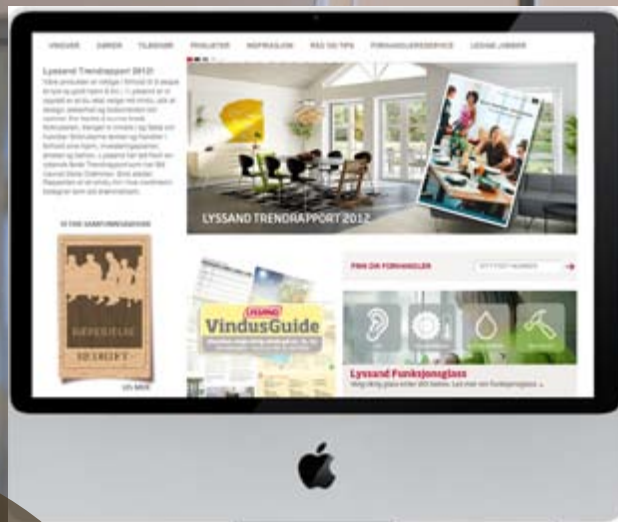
VINDUER DØRER TILBEHØR PRODUKTER INSPIRASJON RÅD OG TIPS FORHANDLERSERVICE LEDIGE JOBBER

Lyssand Trendrapport 2012!

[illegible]

LYSSAND TRENDRAPPORT 2012

FINN DIN FORHANDLER

LYSSAND
VindusGuide

Lyssand Funksjonsglass

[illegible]